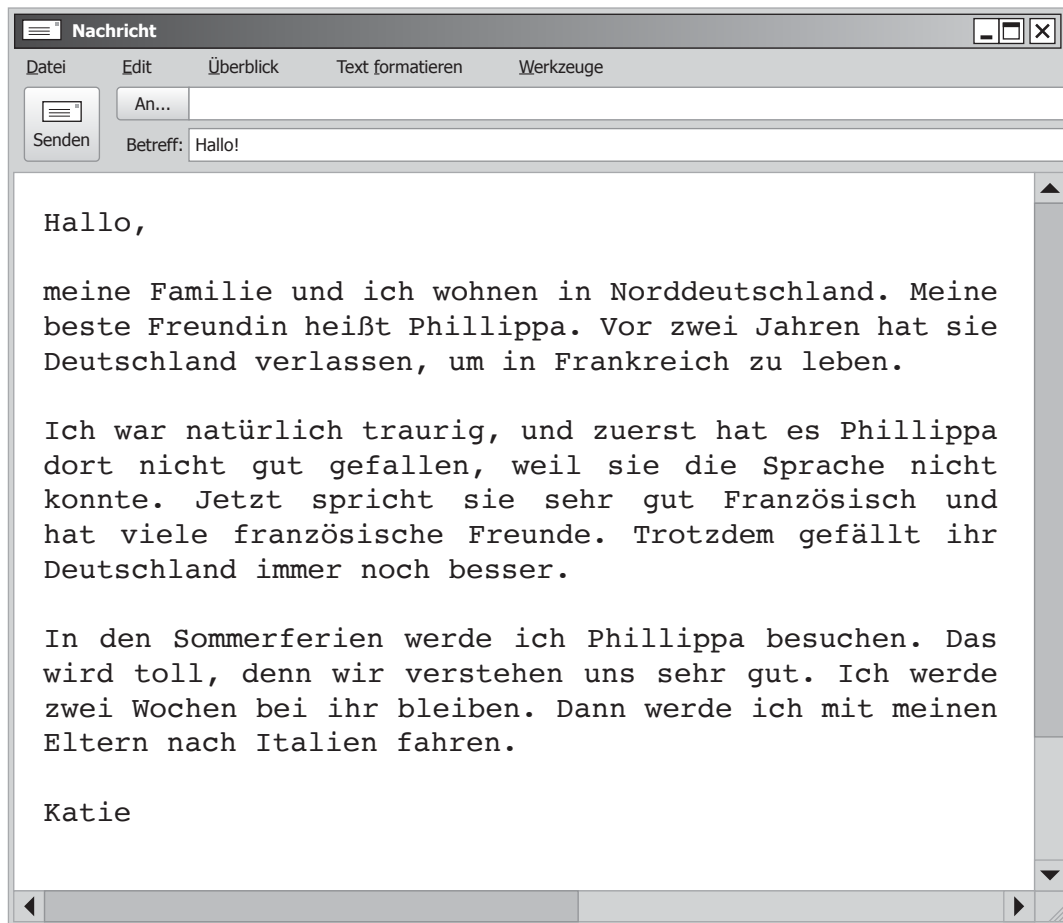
Nachricht

Datei Edit Überblick Text formatieren Werkzeuge

Senden

An...

Betreff: Hallo!

Hallo,

meine Familie und ich wohnen in Norddeutschland. Meine beste Freundin heißt Phillippa. Vor zwei Jahren hat sie Deutschland verlassen, um in Frankreich zu leben.

Ich war natürlich traurig, und zuerst hat es Phillippa dort nicht gut gefallen, weil sie die Sprache nicht konnte. Jetzt spricht sie sehr gut Französisch und hat viele französische Freunde. Trotzdem gefällt ihr Deutschland immer noch besser.

In den Sommerferien werde ich Phillippa besuchen. Das wird toll, denn wir verstehen uns sehr gut. Ich werde zwei Wochen bei ihr bleiben. Dann werde ich mit meinen Eltern nach Italien fahren.

Katie